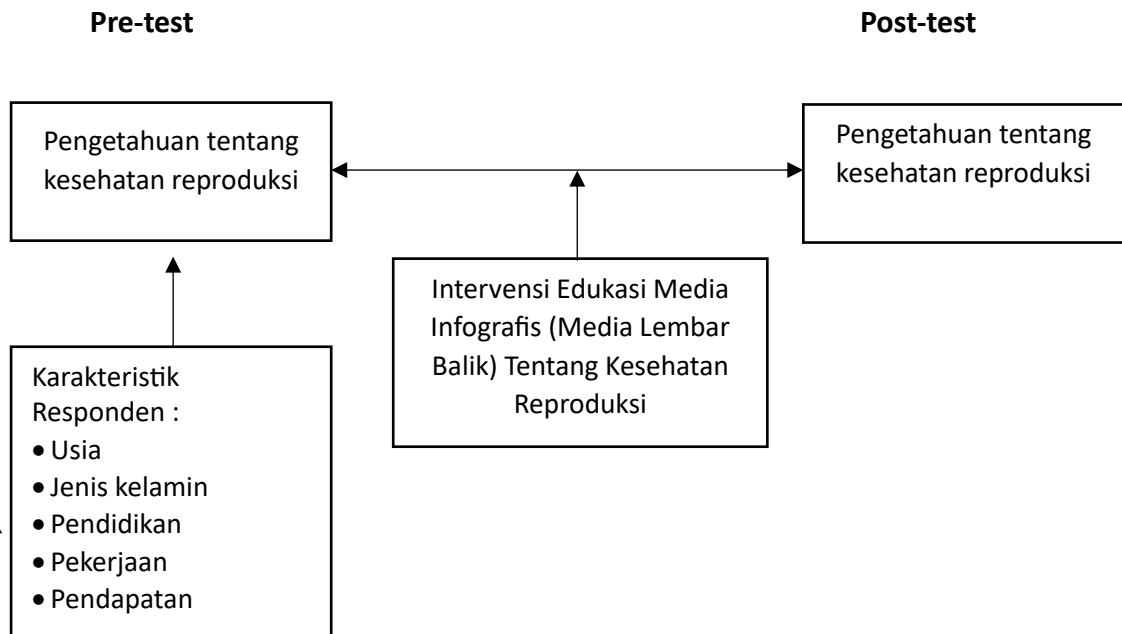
Pre-test

Post-test

Pengetahuan tentang kesehatan reproduksi

Pengetahuan tentang kesehatan reproduksi

Intervensi Edukasi Media Infografis (Media Lembar Balik) Tentang Kesehatan Reproduksi

Karakteristik Responden :
• Usia
• Jenis kelamin
• Pendidikan
• Pekerjaan
• Pendapatan